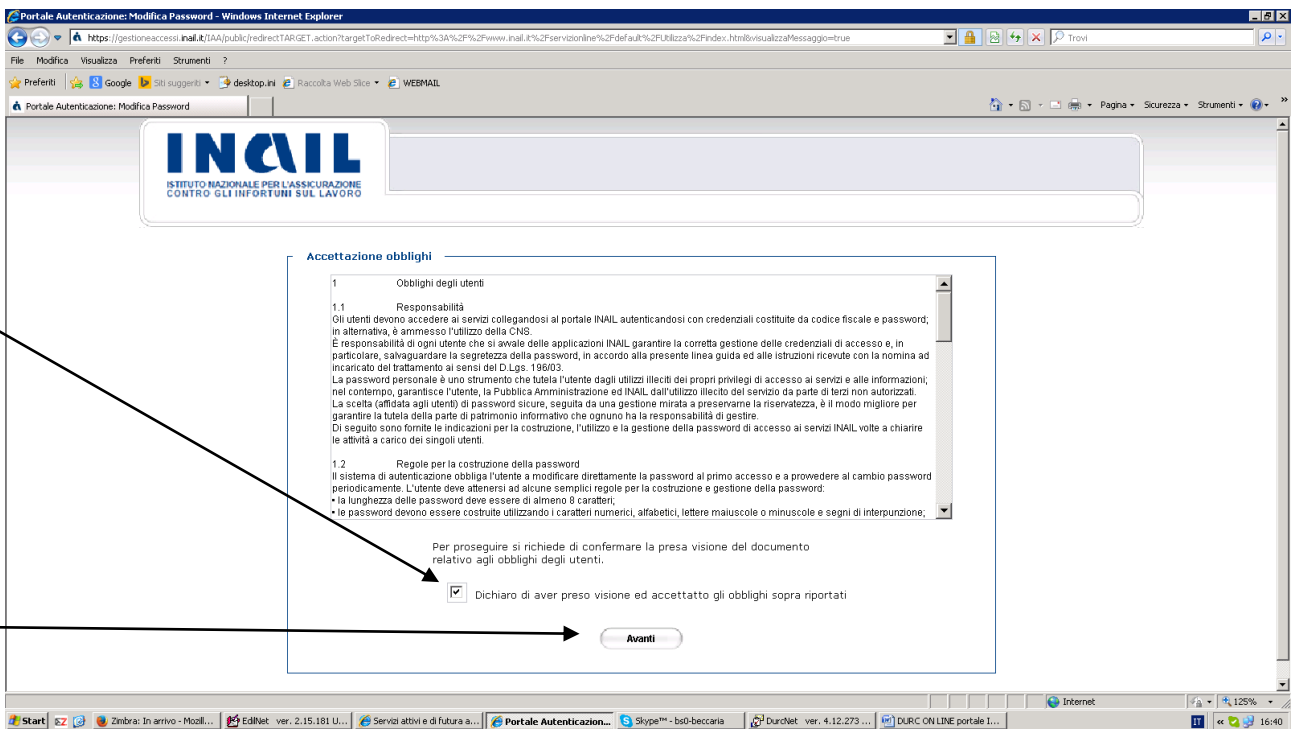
Portale Autenticazione: Modifica Password - Windows Internet Explorer

https://gestioneaccessi.inail.it/IAA/public/redirectTARGET.action?targetToRedirect=http%3A%2F%2Fwww.inail.it%2Fservizionline%2Fdefault%2FUtilizza%2Findex.html&visualizzaMessaggio=true

Trovi

File Modifica Visualizza Preferiti Strumenti ?

Preferiti Google Siti suggeriti desktop.ini Raccolta Web Slice WEBMAIL

Portale Autenticazione: Modifica Password

Pagina Sicurezza Strumenti

INAIL
ISTITUTO NAZIONALE PER L'ASSICURAZIONE CONTRO GLI INFORTUNI SUL LAVORO

Accettazione obblighi

1 Obblighi degli utenti

1.1 Responsabilità
Gli utenti devono accedere ai servizi collegandosi al portale INAIL autenticandosi con credenziali costituite da codice fiscale e password; in alternativa, è ammesso l'utilizzo della CNS.
È responsabilità di ogni utente che si avvale delle applicazioni INAIL garantire la corretta gestione delle credenziali di accesso e, in particolare, salvaguardare la segretezza della password, in accordo alla presente linea guida ed alle istruzioni ricevute con la nomina ad incaricato del trattamento ai sensi del D.Lgs. 196/03.
La password personale è uno strumento che tutela l'utente dagli utilizzi illeciti dei propri privilegi di accesso ai servizi e alle informazioni; nel contempo, garantisce l'utente, la Pubblica Amministrazione ed INAIL dall'utilizzo illecito del servizio da parte di terzi non autorizzati.
La scelta (affidata agli utenti) di password sicure, seguita da una gestione mirata a preservarne la riservatezza, è il modo migliore per garantire la tutela della parte di patrimonio informativo che ognuno ha la responsabilità di gestire.
Di seguito sono fornite le indicazioni per la costruzione, l'utilizzo e la gestione della password di accesso ai servizi INAIL volte a chiarire le attività a carico dei singoli utenti.

1.2 Regole per la costruzione della password
Il sistema di autenticazione obbliga l'utente a modificare direttamente la password al primo accesso e a provvedere al cambio password periodicamente. L'utente deve attenersi ad alcune semplici regole per la costruzione e gestione della password:
• la lunghezza delle password deve essere di almeno 8 caratteri;
• le password devono essere costruite utilizzando i caratteri numerici, alfabetici, lettere maiuscole o minuscole e segni di interpunzione;

Per proseguire si richiede di confermare la presa visione del documento relativo agli obblighi degli utenti.

Dichiaro di aver preso visione ed accettatto gli obblighi sopra riportati

Avanti

Internet 125%

Start Zimbra: In arrivo - Mozill... EdiNet ver. 2.15.181 U... Servizi attivi e di futura a... Portale Autenticazion... Skype™ - bs0-beccaria DurcNet ver. 4.12.273 ... DURC ON LINE portale I... IT 16:40